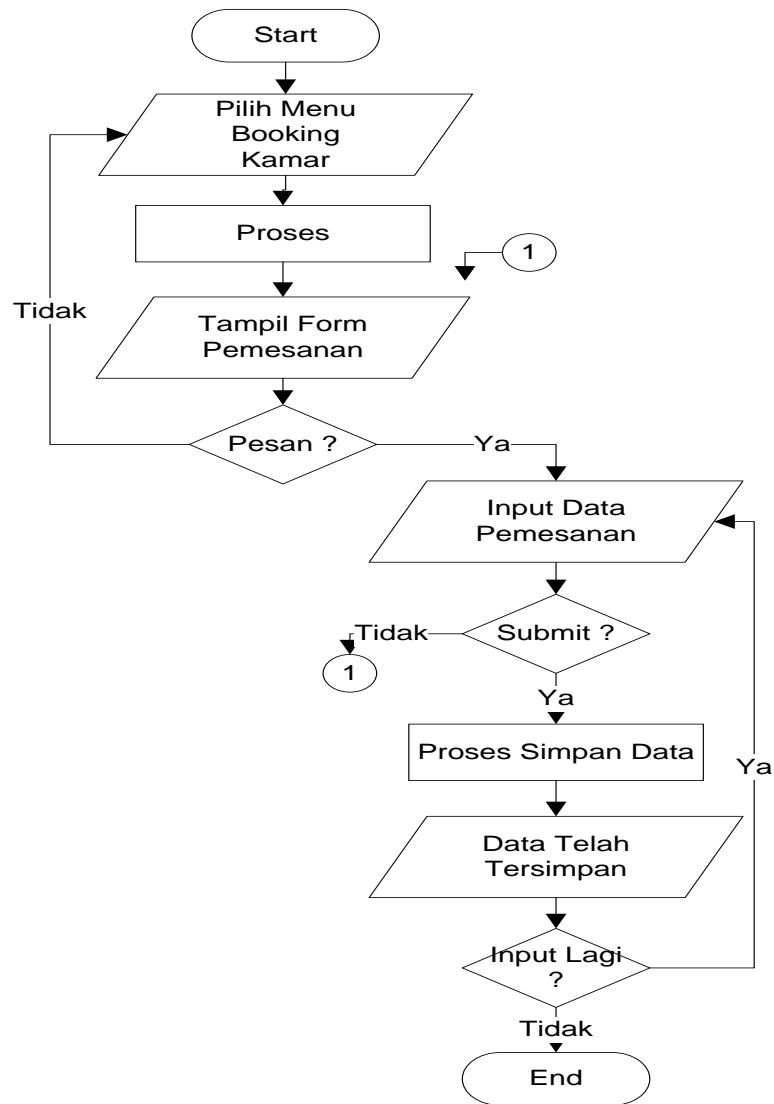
Start

Pilih Menu Booking Kamar

Proses

1

Tidak

Tampil Form Pemesanan

Pesan ?

Ya

Input Data Pemesanan

Tidak

Submit ?

1

Ya

Proses Simpan Data

Ya

Data Telah Tersimpan

Input Lagi ?

Tidak

End